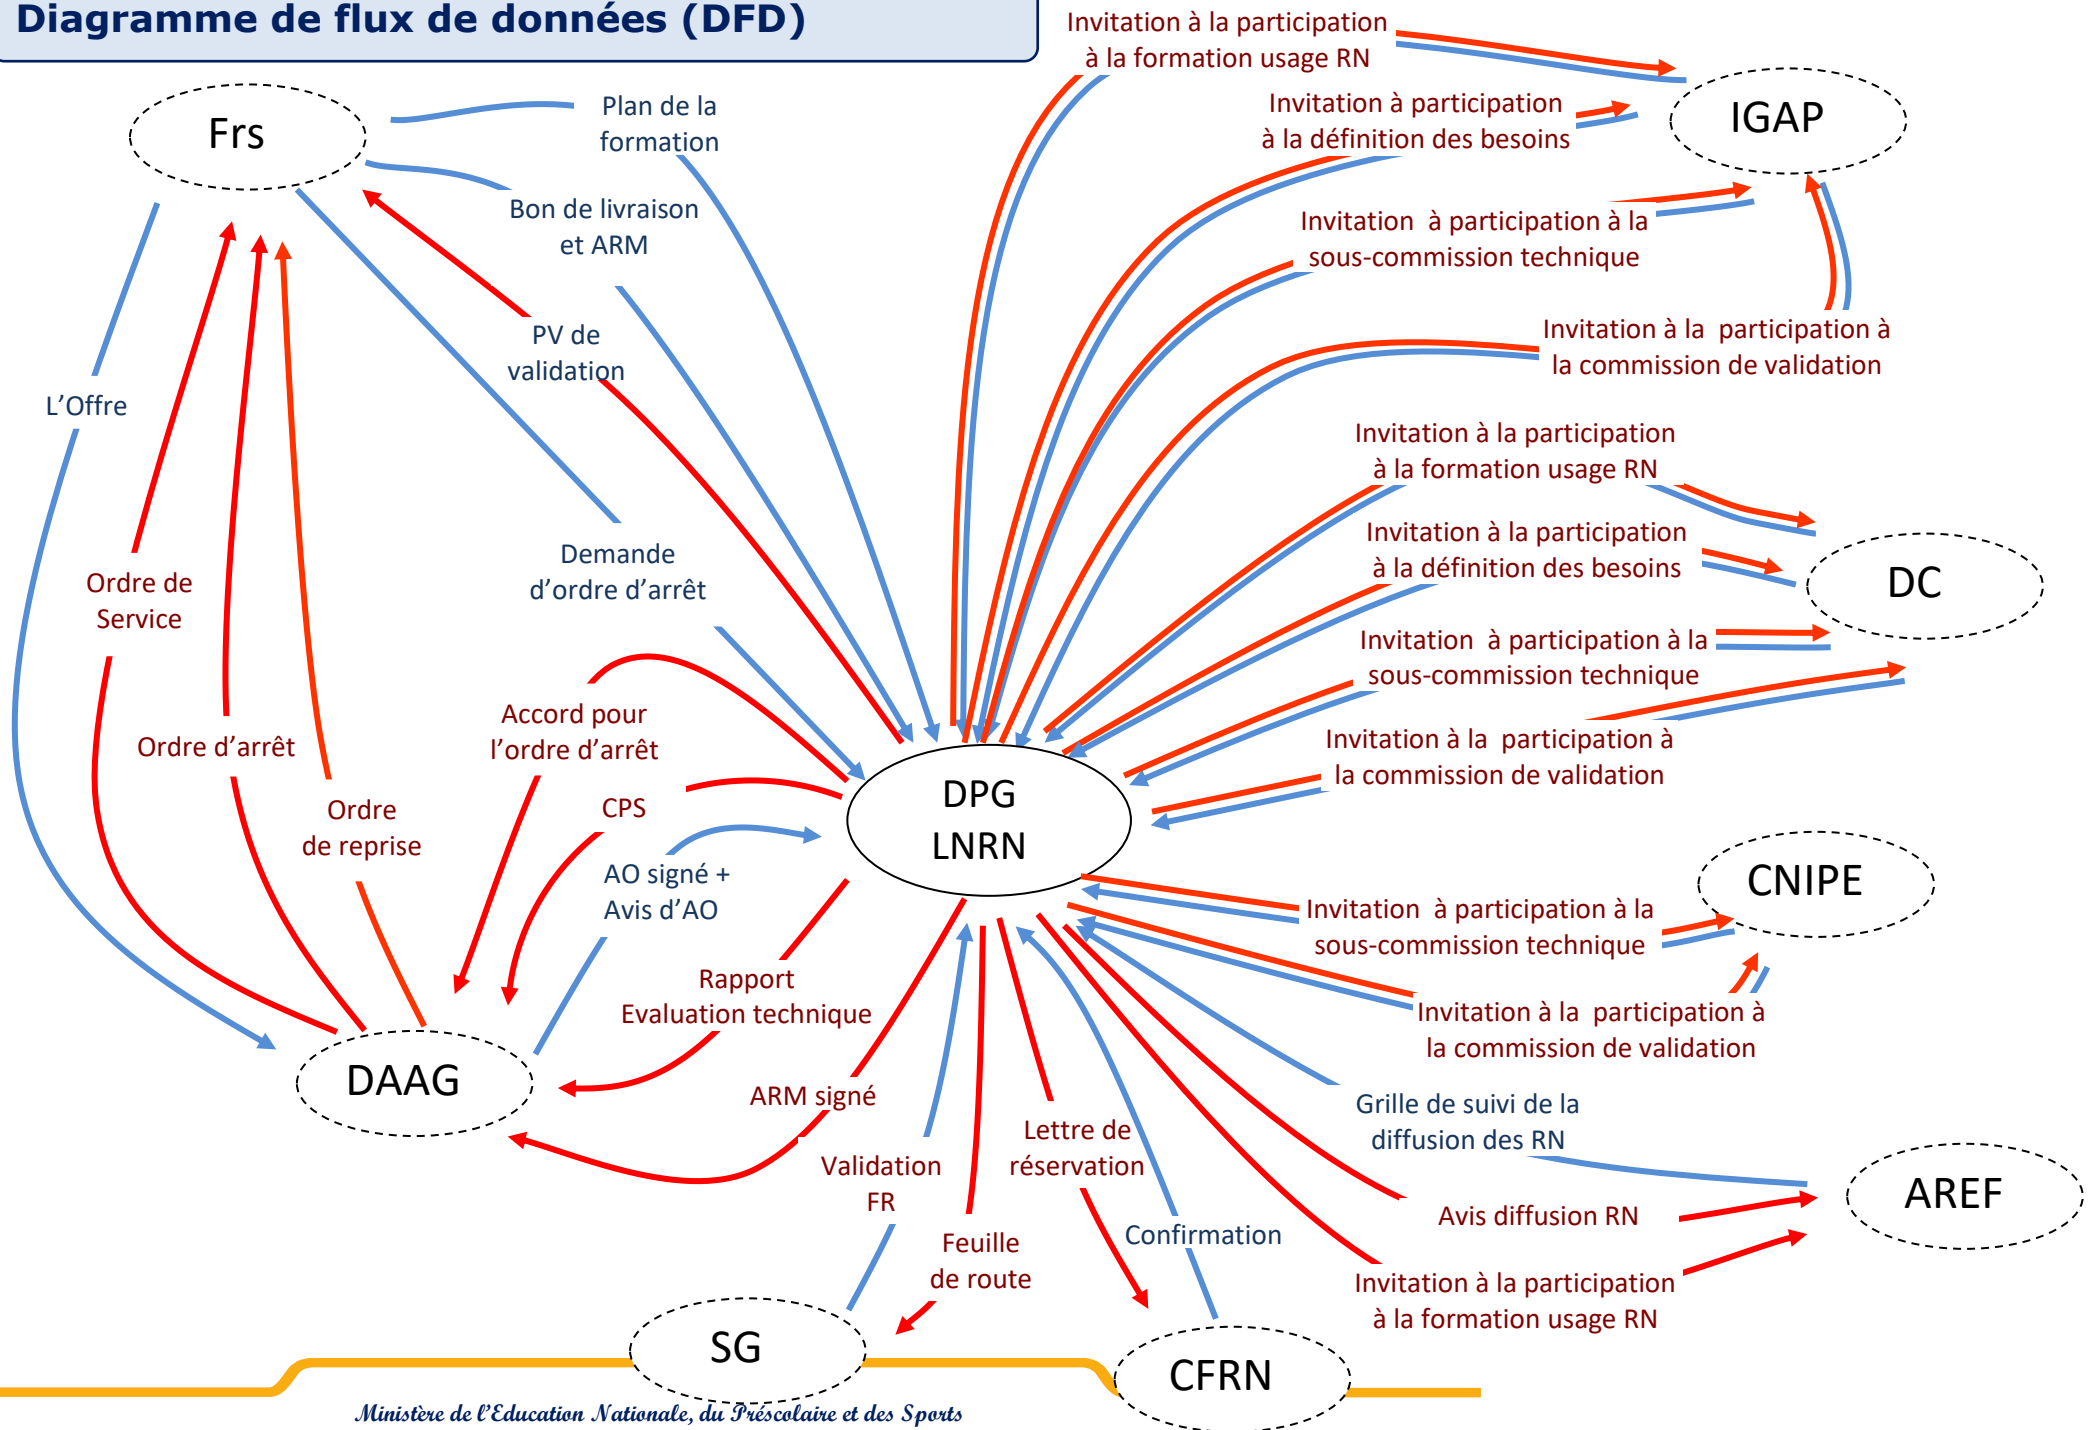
Diagramme de flux de données (DFD)

Frs

Plan de la formation

Bon de livraison et ARM

PV de validation

L'Offre

Demande d'ordre d'arrêt

Ordre de Service

Ordre d'arrêt

Ordre de reprise

Accord pour l'ordre d'arrêt

CPS

AO signé + Avis d'AO

Rapport Evaluation technique

ARM signé

DAAG

DPG LNRN

Validation FR

Feuille de route

Lettre de réservation

Confirmation

SG

CFRN

Invitation à la participation à la formation usage RN

Invitation à participation à la définition des besoins

IGAP

Invitation à participation à la sous-commission technique

Invitation à la participation à la commission de validation

Invitation à la participation à la formation usage RN

Invitation à la participation à la définition des besoins

DC

Invitation à participation à la sous-commission technique

Invitation à la participation à la commission de validation

CNIPE

Invitation à participation à la sous-commission technique

Invitation à la participation à la commission de validation

Grille de suivi de la diffusion des RN

AREF

Avis diffusion RN

Invitation à la participation à la formation usage RN

Ministère de l'Education Nationale, du Préscolaire et des Sports